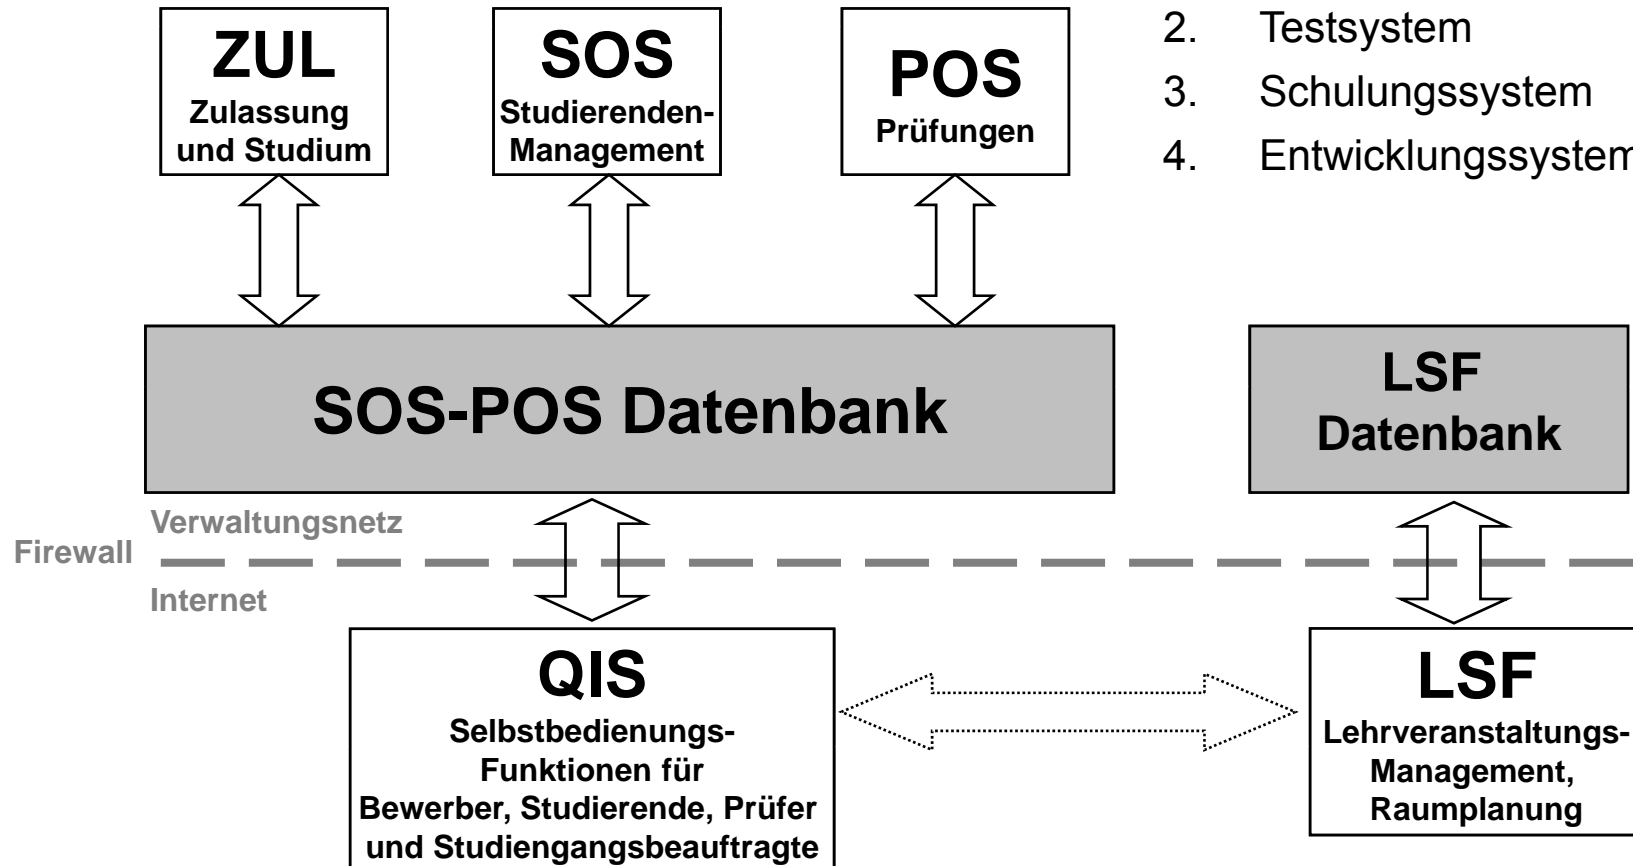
ZUL
Zulassung und Studium

SOS
Studierenden-Management

POS
Prüfungen

2. Testsystem
3. Schulungssystem
4. Entwicklungssystem

SOS-POS Datenbank

LSF
Datenbank

Verwaltungsnetz
Firewall
Internet

QIS
Selbstbedienungs-Funktionen für Bewerber, Studierende, Prüfer und Studiengangsbeauftragte

LSF
Lehrveranstaltungs-Management, Raumplanung